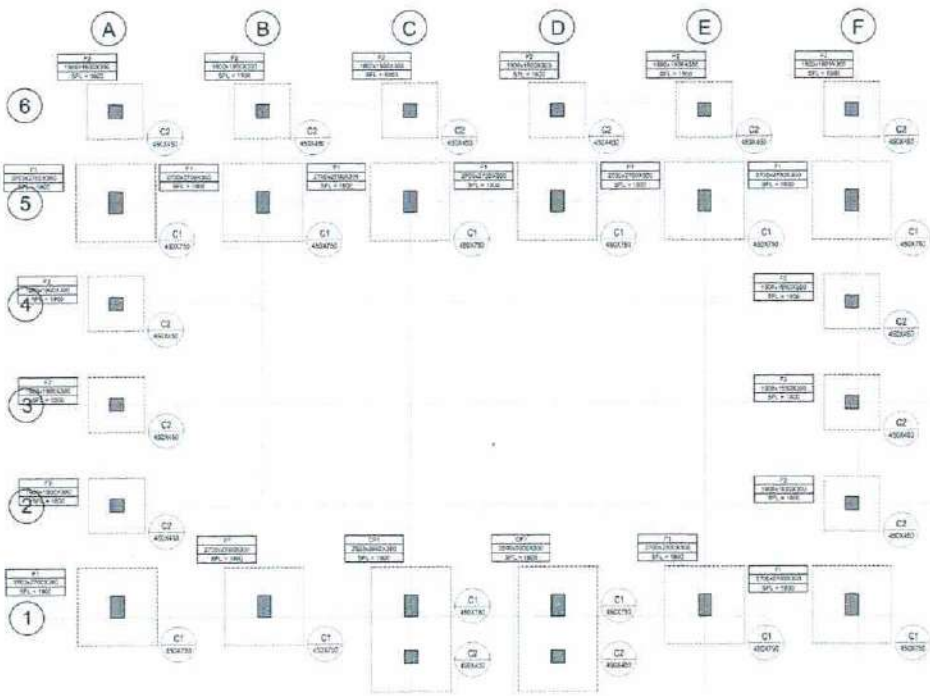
A
B
C
D
E
F

F2
1900x1900X300
SFL = 1900
F2
1900x1900X300
SFL = 1900
F2
1900x1900X300
SFL = 1900
F2
1900x1900X300
SFL = 1900
F2
1900x1900X300
SFL = 1900
F2
1900x1900X300
SFL = 1900

6
C2
450X450
C2
450X450
C2
450X450
C2
450X450
C2
450X450
C2
450X450

F1
2700x2700X300
SFL = 1900
F1
2700x2700X300
SFL = 1900
F1
2700x2700X300
SFL = 1900
F1
2700x2700X300
SFL = 1900
F1
2700x2700X300
SFL = 1900
F1
2700x2700X300
SFL = 1900

5
C1
450X750
C1
450X750
C1
450X750
C1
450X750
C1
450X750
C1
450X750

F2
1900x1900X300
SFL = 1900
4
C2
450X450
F2
1900x1900X300
SFL = 1900
C2
450X450

F2
1900x1900X300
SFL = 1900
3
C2
450X450
F2
1900x1900X300
SFL = 1900
C2
450X450

F2
1900x1900X300
SFL = 1900
2
C2
450X450
F2
1900x1900X300
SFL = 1900
C2
450X450

F1
2700x2700X300
SFL = 1900
F1
2700x2700X300
SFL = 1900
CF1
2500x3900X300
SFL = 1900
CF1
2500x3900X300
SFL = 1900
F1
2700x2700X300
SFL = 1900
F1
2700x2700X300
SFL = 1900

1
C1
450X750
C1
450X750
C1
450X750
C2
450X450
C1
450X750
C2
450X450
C1
450X750
C1
450X750